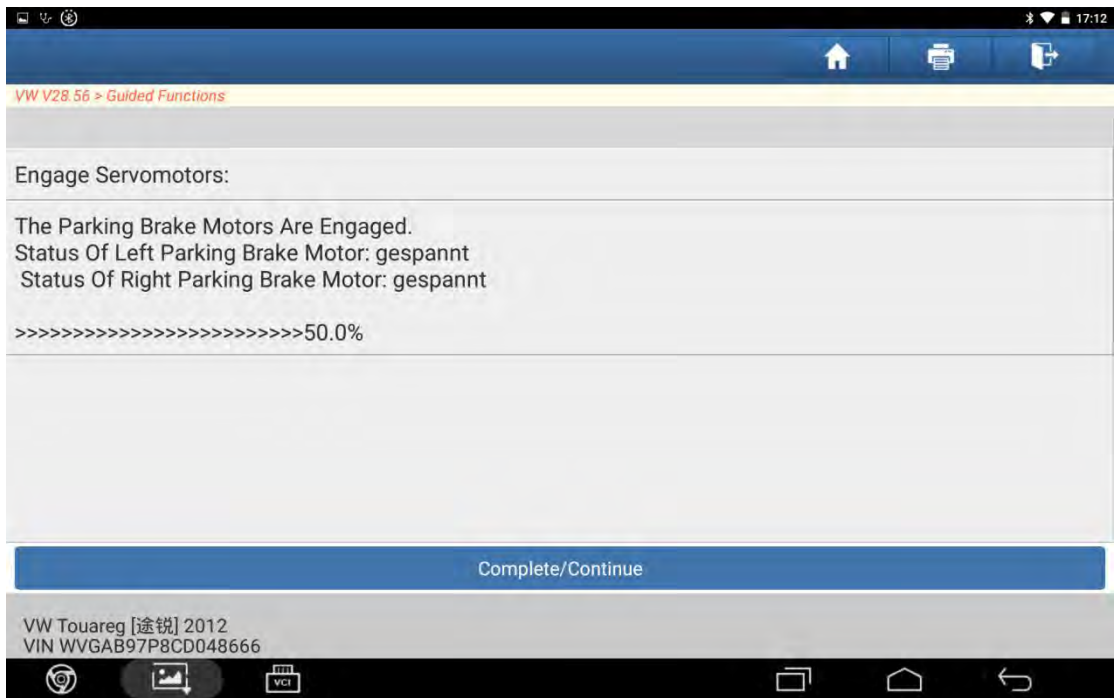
17:12

VW V28.56 > Guided Functions

Engage Servomotors:

The Parking Brake Motors Are Engaged.
Status Of Left Parking Brake Motor: gespannt
Status Of Right Parking Brake Motor: gespannt

>>>>>>>>>>>>>>>>>>>>>>>>>>50.0%

Complete/Continue

VW Touareg [途锐] 2012
VIN WVGAB97P8CD048666

VCI